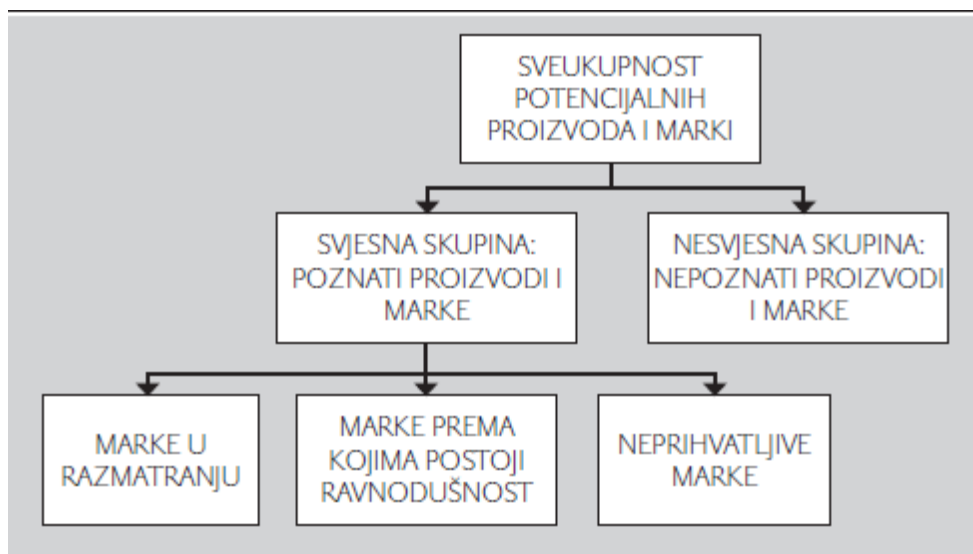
SVEUKUPNOST POTENCIJALNIH PROIZVODA I MARKI

SVJESNA SKUPINA: POZNATI PROIZVODI I MARKE

NESVJESNA SKUPINA: NEPOZNATI PROIZVODI I MARKE

MARKE U RAZMATRANJU

MARKE PREMA KOJIMA POSTOJI RAVNODUŠNOST

NEPRIHVATLJIVE MARKE